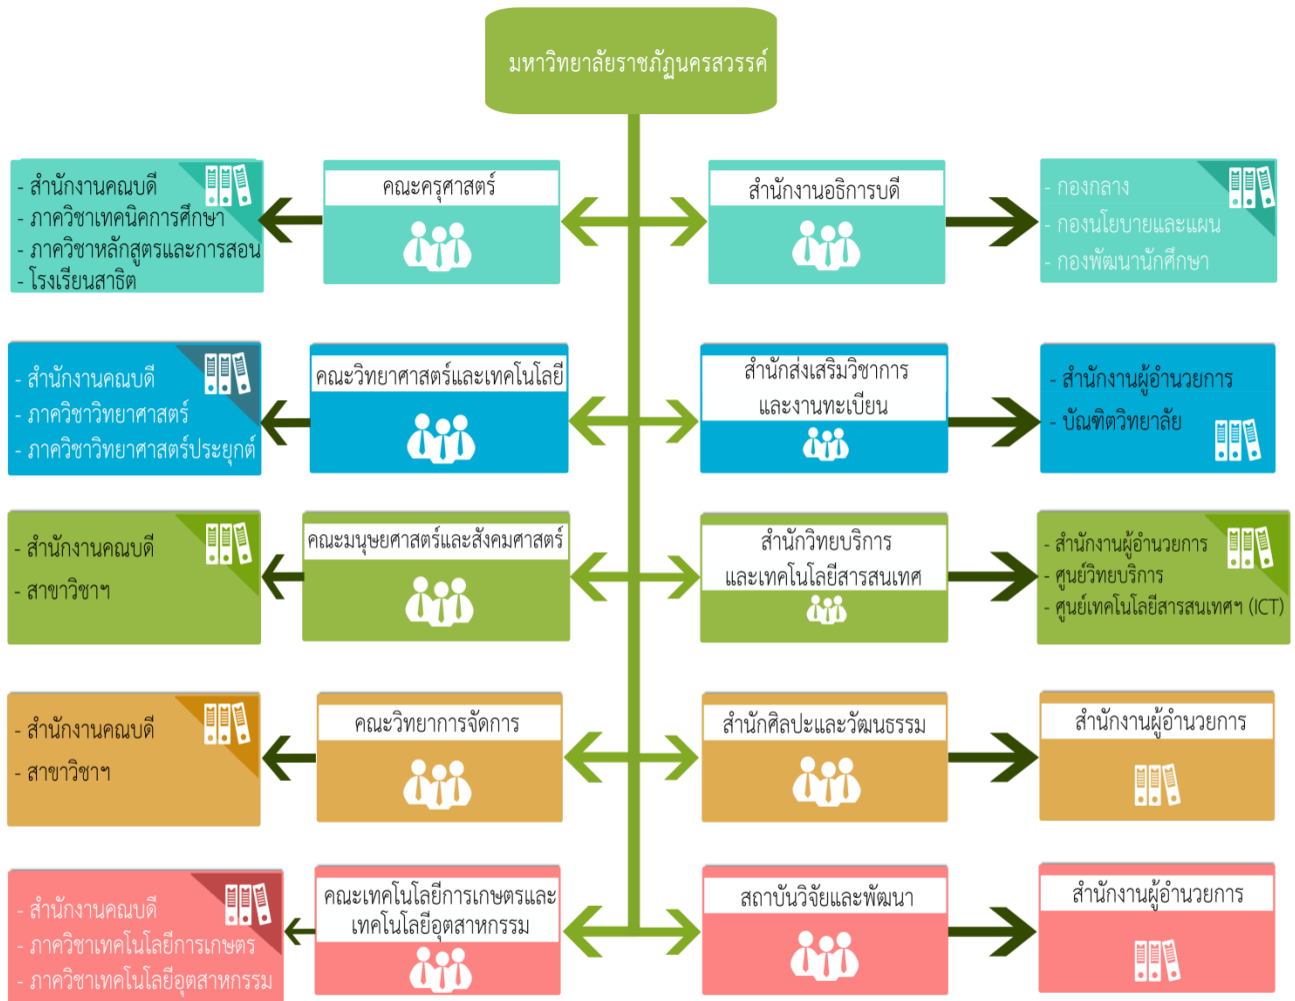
มหาวิทยาลัยราชภัฏนครสวรรค์

- สำนักงานคณบดี
- ภาควิชาเทคนิคการศึกษา
- ภาควิชาหลักสูตรและการสอน
- โรงเรียนสาธิต

คณะครุศาสตร์

สำนักงานอธิการบดี

- กองกลาง
- กองนโยบายและแผน
- กองพัฒนานักศึกษา

- สำนักงานคณบดี
- ภาควิชาวิทยาศาสตร์
- ภาควิชาวิทยาศาสตร์ประยุกต์

คณะวิทยาศาสตร์และเทคโนโลยี

สำนักส่งเสริมวิชาการและงานทะเบียน

- สำนักงานผู้อำนวยการ
- บัณฑิตวิทยาลัย

- สำนักงานคณบดี
- สาขาวิชาฯ

คณะมนุษยศาสตร์และสังคมศาสตร์

สำนักวิทยบริการและเทคโนโลยีสารสนเทศ

- สำนักงานผู้อำนวยการ
- ศูนย์วิทยบริการ
- ศูนย์เทคโนโลยีสารสนเทศฯ (ICT)

- สำนักงานคณบดี
- สาขาวิชาฯ

คณะวิทยาการจัดการ

สำนักศิลปะและวัฒนธรรม

สำนักงานผู้อำนวยการ

- สำนักงานคณบดี
- ภาควิชาเทคโนโลยีการเกษตร
- ภาควิชาเทคโนโลยีอุตสาหกรรม

คณะเทคโนโลยีการเกษตรและเทคโนโลยีอุตสาหกรรม

สถาบันวิจัยและพัฒนา

สำนักงานผู้อำนวยการ